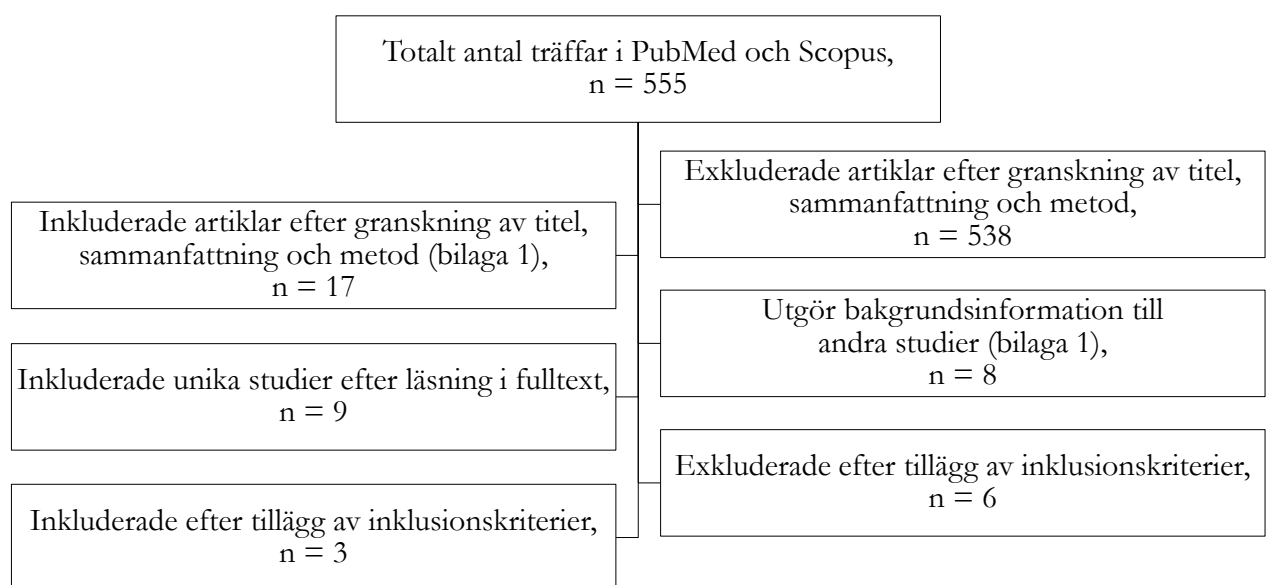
Totalt antal träffar i PubMed och Scopus,
n = 555

Exkluderade artiklar efter granskning av titel, sammanfattning och metod,
n = 538

Inkluderade artiklar efter granskning av titel, sammanfattning och metod (bilaga 1),
n = 17

Utgör bakgrundsinformation till andra studier (bilaga 1),
n = 8

Inkluderade unika studier efter läsning i fulltext,
n = 9

Exkluderade efter tillägg av inklusionskriterier,
n = 6

Inkluderade efter tillägg av inklusionskriterier,
n = 3